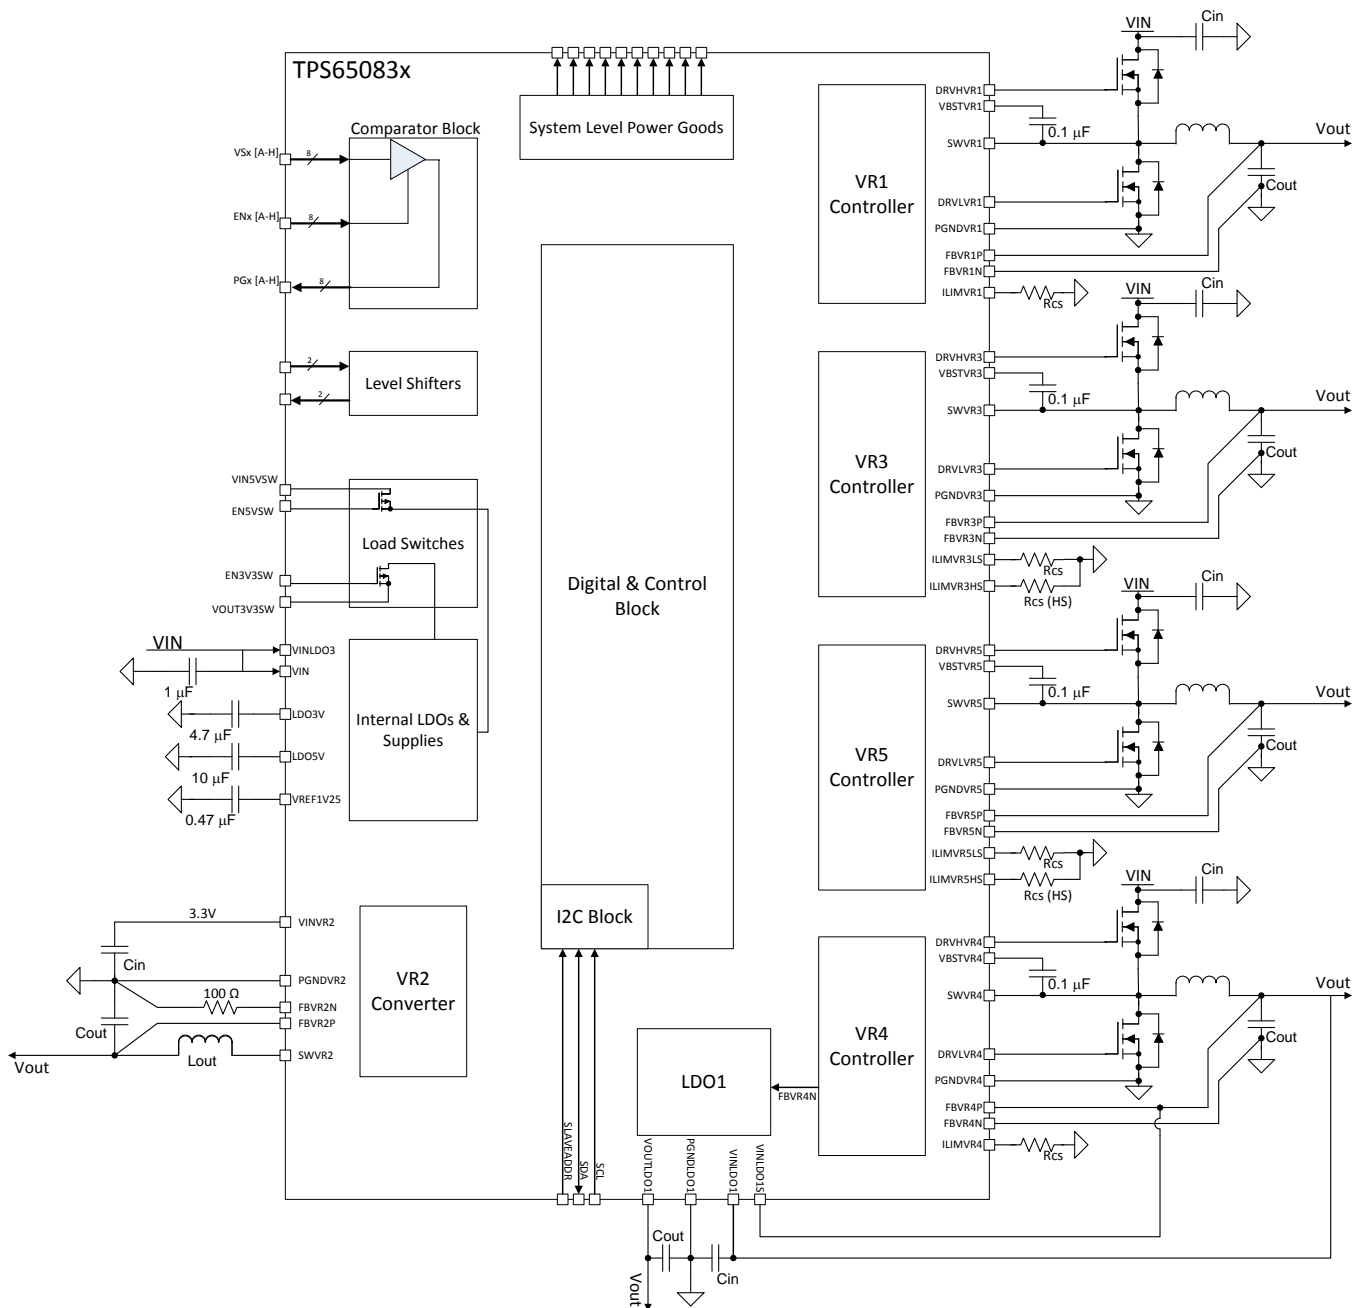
TPS65083x

System Level Power Goods

Comparator Block

VSx [A-H]
8
ENx [A-H]
8
PGx [A-H]
8

2
Level Shifters
2

VIN5VSW
EN5VSW
Load Switches
EN3V3SW
VOUT3V3SW

VIN
VINLDO3
VIN
1 μF
LDO3V
4.7 μF
LDO5V
10 μF
VREF1V25
0.47 μF

Internal LDOs & Supplies

Digital & Control Block

I2C Block

3.3V
VINVR2
Cin
PGNDVR2
100 Ω
FBVR2N
FBVR2P
Cout
SWVR2
Vout
Lout

VR2 Converter

SLAVEADDR
SDA
SCL

LDO1
VOUTLDO1
PGNDLDO1
VINLDO1
VINLDO1S
FBVR4N
Cout
Cin
Vout

VR1 Controller
DRVHVR1
VBSTVR1
SWVR1
DRVLVR1
PGNDVR1
FBVR1P
FBVR1N
ILIMVR1
VIN
Cin
0.1 μF
Vout
Cout
Rcs

VR3 Controller
DRVHVR3
VBSTVR3
SWVR3
DRVLVR3
PGNDVR3
FBVR3P
FBVR3N
ILIMVR3LS
ILIMVR3HS
VIN
Cin
0.1 μF
Vout
Cout
Rcs
Rcs (HS)

VR5 Controller
DRVHVR5
VBSTVR5
SWVR5
DRVLVR5
PGNDVR5
FBVR5P
FBVR5N
ILIMVR5LS
ILIMVR5HS
VIN
Cin
0.1 μF
Vout
Cout
Rcs
Rcs (HS)

VR4 Controller
DRVHVR4
VBSTVR4
SWVR4
DRVLVR4
PGNDVR4
FBVR4P
FBVR4N
ILIMVR4
VIN
Cin
0.1 μF
Vout
Cout
Rcs